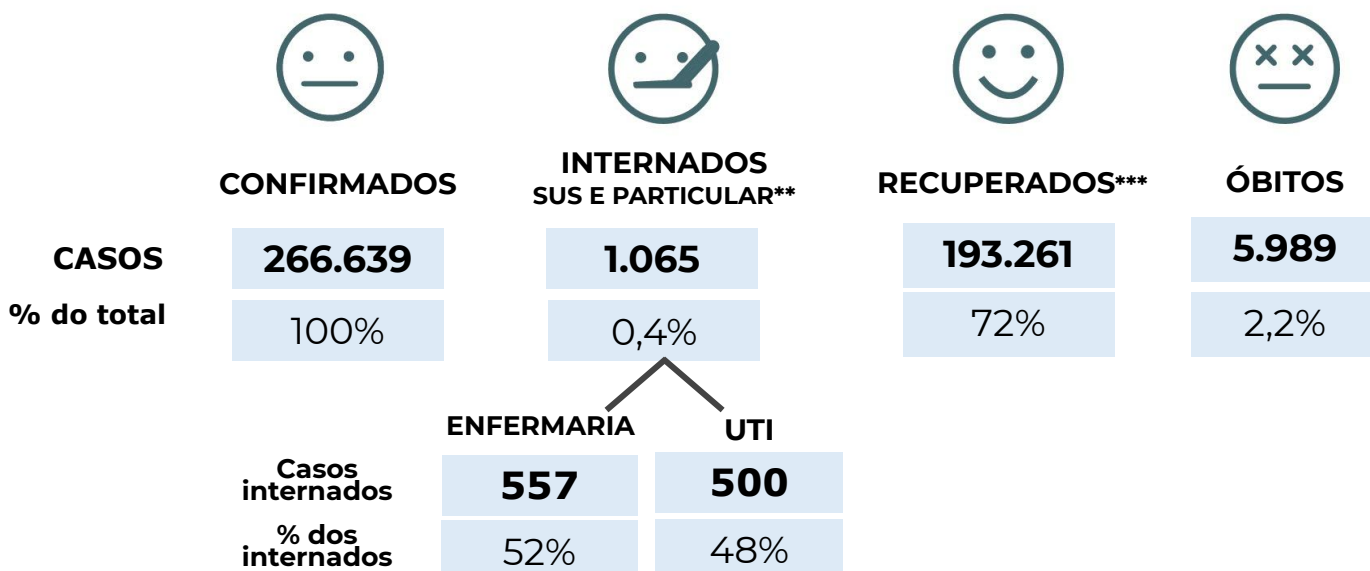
| | CONFIRMADOS | INTERNADOS SUS E PARTICULAR** | RECUPERADOS*** | ÓBITOS |
|---|---|---|---|---|
| CASOS | 266.639 | 1.065 | 193.261 | 5.989 |
| % do total | 100% | 0,4% | 72% | 2,2% |

| | ENFERMARIA | UTI |
|---|---|---|
| Casos internados | 557 | 500 |
| % dos internados | 52% | 48% |